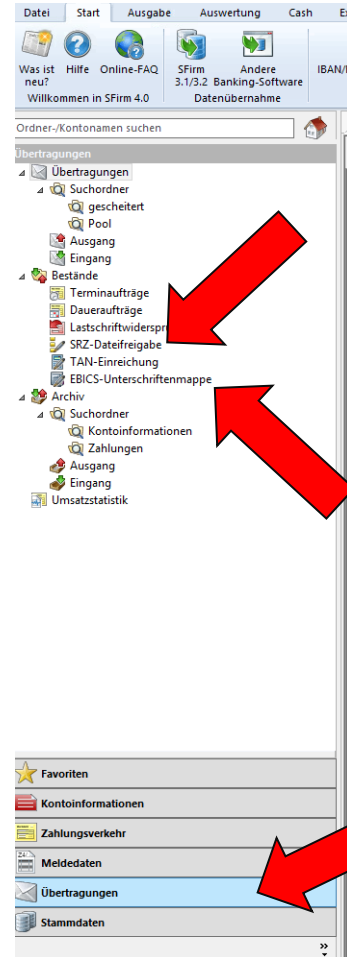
Datei Start Ausgabe Auswertung Cash E

Was ist neu? Hilfe Online-FAQ
Willkommen in SFirm 4.0

SFirm 3.1/3.2 Andere Banking-Software
Datenübernahme

IBAN/

Ordner-/Kontonamen suchen

Übertragungen

Übertragungen
Suchordner
gescheitert
Pool
Ausgang
Eingang
Bestände
Terminaufträge
Daueraufträge
Lastschriftwiderspr
SRZ-Dateifreigabe
TAN-Einreichung
EBICS-Unterschriftenmappe
Archiv
Suchordner
Kontoinformationen
Zahlungen
Ausgang
Eingang
Umsatzstatistik

Favoriten
Kontoinformationen
Zahlungsverkehr
Meldedaten
Übertragungen
Stammdaten